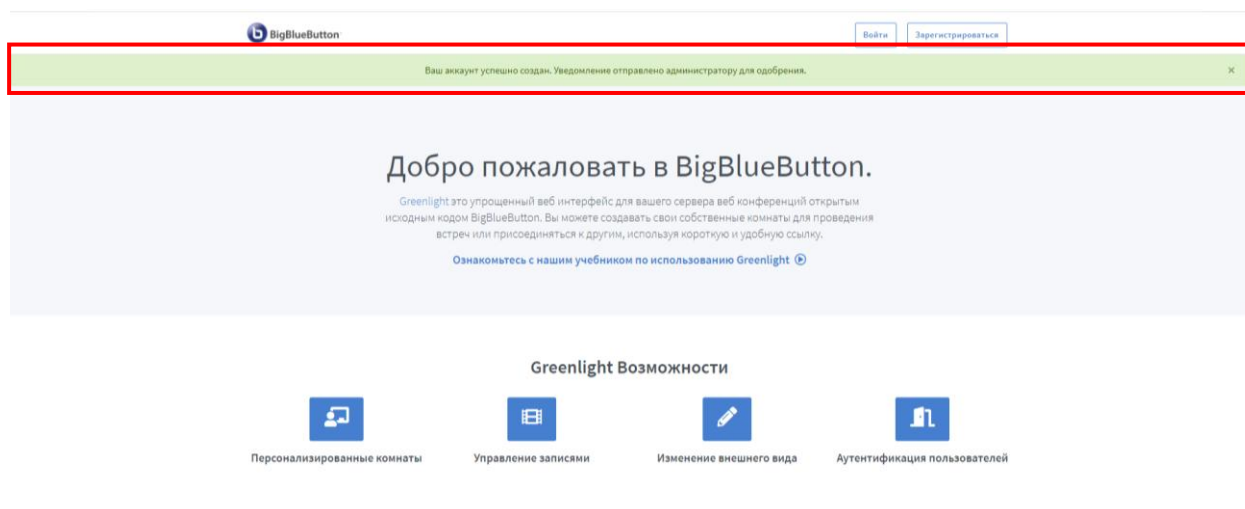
BigBlueButton

Войти

Зарегистрироваться

Ваш аккаунт успешно создан. Уведомление отправлено администратору для одобрения.

×

Добро пожаловать в BigBlueButton.

Greenlight это упрощенный веб интерфейс для вашего сервера веб конференций открытым исходным кодом BigBlueButton. Вы можете создавать свои собственные комнаты для проведения встреч или присоединяться к другим, используя короткую и удобную ссылку.

Ознакомьтесь с нашим учебником по использованию Greenlight

Greenlight Возможности

Персонализированные комнаты

Управление записями

Изменение внешнего вида

Аутентификация пользователей